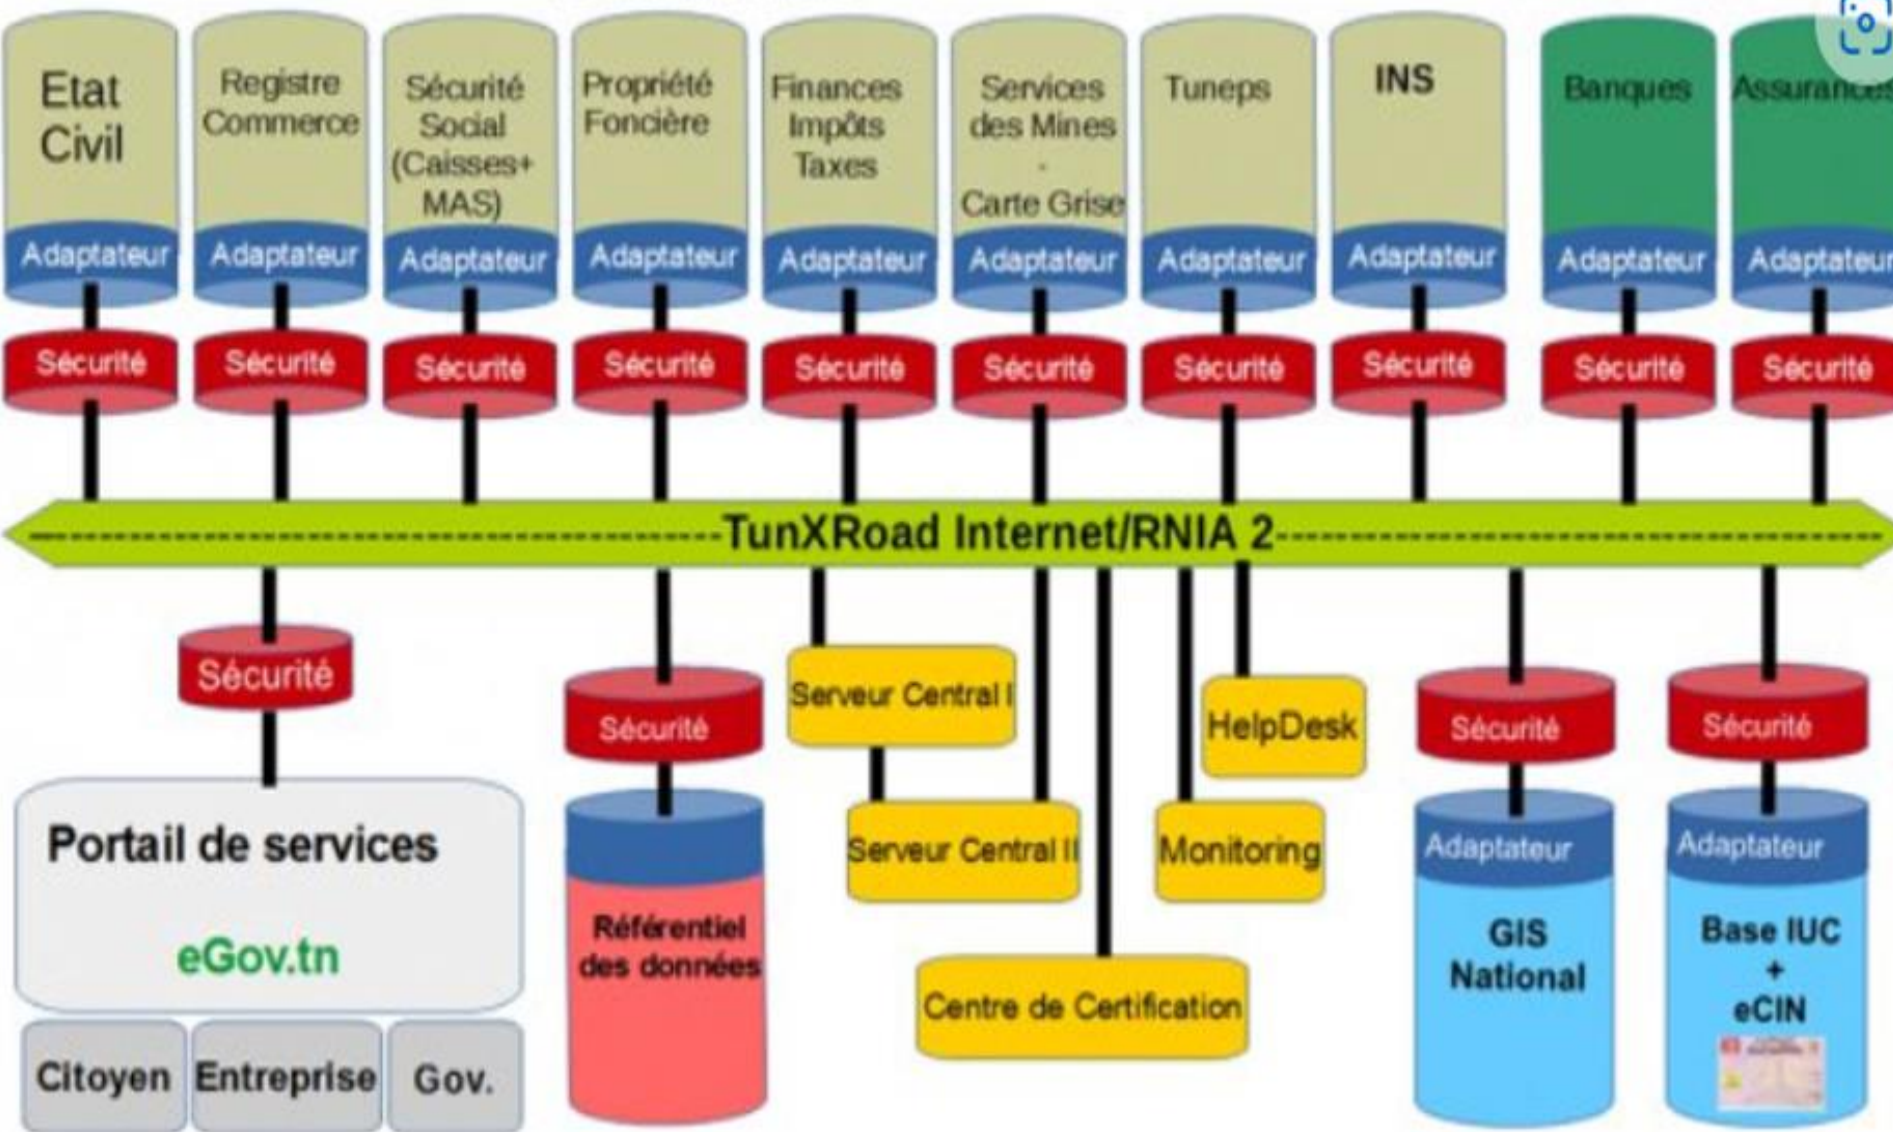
Etat Civil

Adaptateur

Sécurité

Registre Commerce

Adaptateur

Sécurité

Sécurité Social (Caisses+ MAS)

Adaptateur

Sécurité

Propriété Foncière

Adaptateur

Sécurité

Finances Impôts Taxes

Adaptateur

Sécurité

Services des Mines - Carte Grise

Adaptateur

Sécurité

Tuneps

Adaptateur

Sécurité

INS

Adaptateur

Sécurité

Banques

Adaptateur

Sécurité

Assurance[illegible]

Adaptateur

Sécurité

TunXRoad Internet/RNIA 2

Sécurité

Portail de services

eGov.tn

Citoyen

Entreprise

Gov.

Sécurité

Référentiel des données

Serveur Central I

Serveur Central II

Centre de Certification

HelpDesk

Monitoring

Sécurité

Adaptateur

GIS National

Sécurité

Adaptateur

Base IUC + eCIN